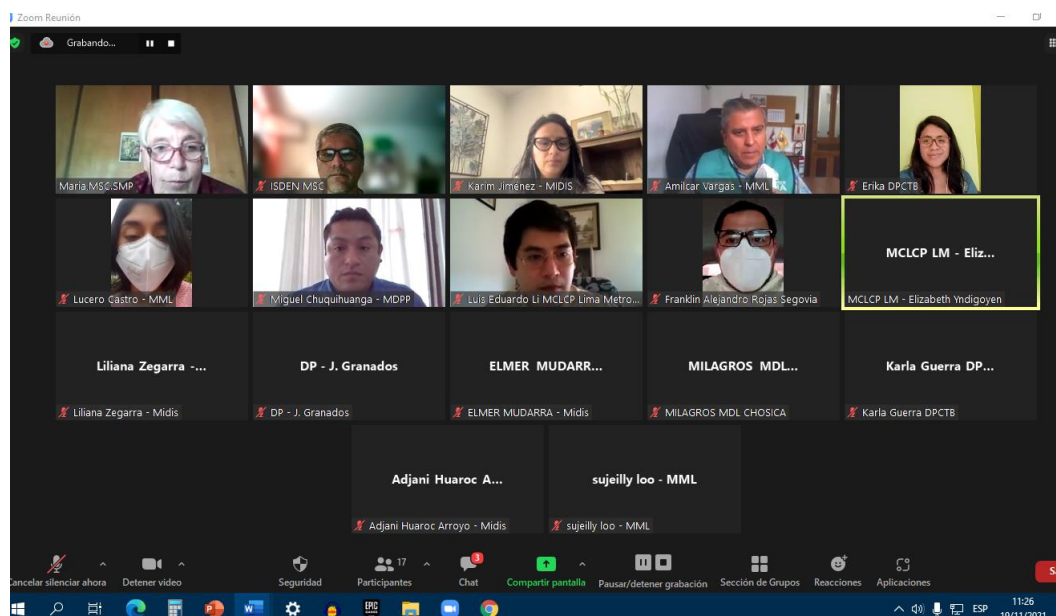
Zoom Reunión

Grabando...

Maria MSC SMP

ISDEN MSC

Karim Jiménez - MIDIS

Amilcar Vargas - MML

Erika DPCTB

Lucero Castro - MML

Miguel Chuquihuanga - MDPP

Luis Eduardo Li MCLCP Lima Metro...

Franklin Alejandro Rojas Segovia

MCLCP LM - Eliz...

MCLCP LM - Elizabeth Yndigoyen

Liliana Zegarra -...

Liliana Zegarra - Midis

DP - J. Granados

DP - J. Granados

ELMER MUDARR...

ELMER MUDARRA - Midis

MILAGROS MDL...

MILAGROS MDL CHOSICA

Karla Guerra DP...

Karla Guerra DPCTB

Adjani Huaroc A...

Adjani Huaroc Arroyo - Midis

sujeilly loo - MML

sujeilly loo - MML

Cancelar silenciar ahora

Detener video

Seguridad

17

Participantes

3

Chat

Compartir pantalla

Pausar/detener grabación

Sección de Grupos

Reacciones

Aplicaciones

ESP

11:26

10/11/2021